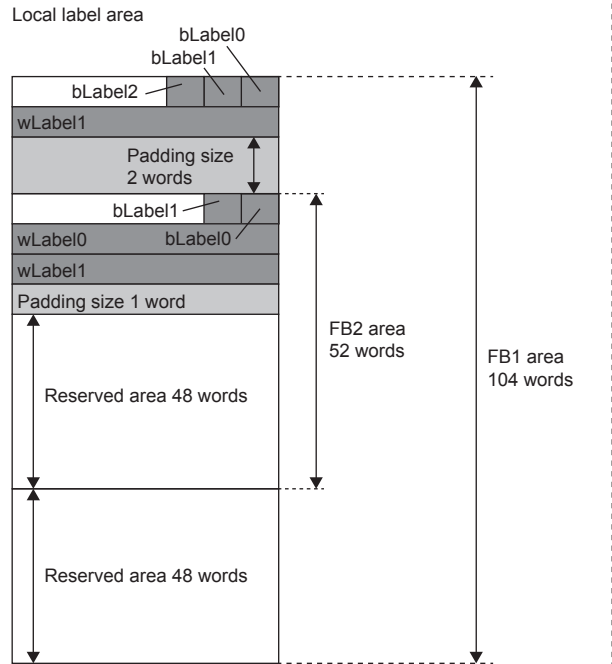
Local label area

bLabel0
bLabel1
bLabel2
wLabel1
Padding size 2 words
bLabel1
wLabel0
bLabel0
wLabel1
Padding size 1 word
Reserved area 48 words
Reserved area 48 words
FB2 area 52 words
FB1 area 104 words